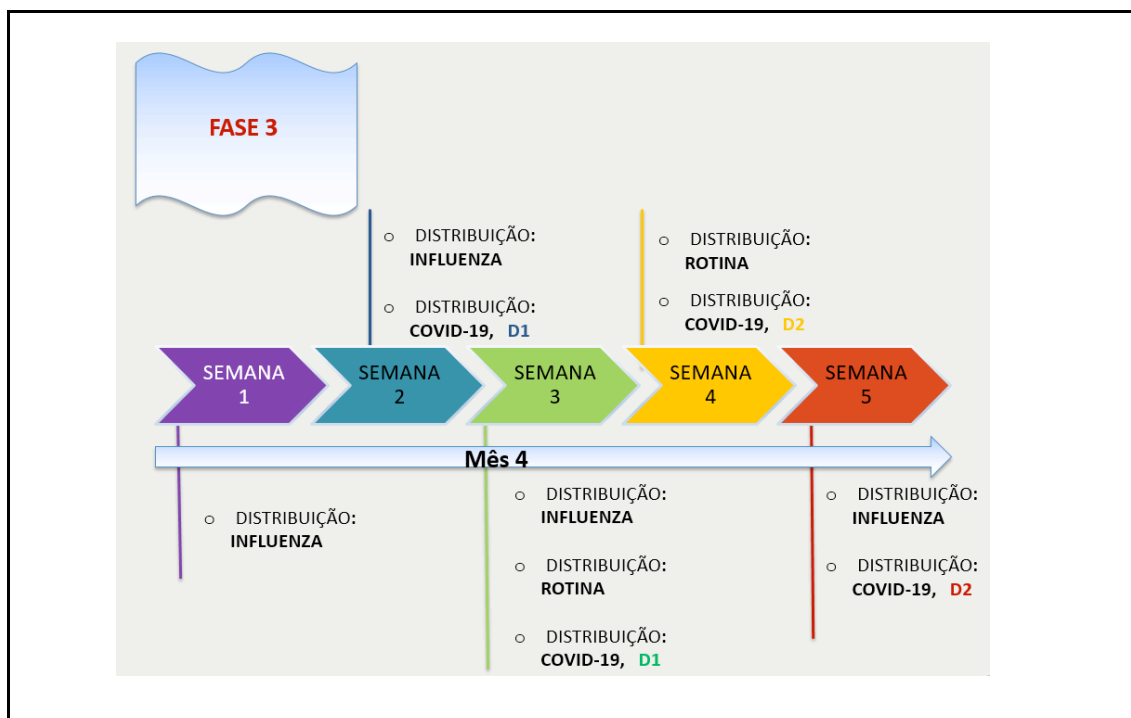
FASE 3

o DISTRIBUIÇÃO: INFLUENZA

o DISTRIBUIÇÃO: COVID-19, D1

o DISTRIBUIÇÃO: ROTINA

o DISTRIBUIÇÃO: COVID-19, D2

SEMANA 1

SEMANA 2

SEMANA 3

SEMANA 4

SEMANA 5

Mês 4

o DISTRIBUIÇÃO: INFLUENZA

o DISTRIBUIÇÃO: INFLUENZA

o DISTRIBUIÇÃO: ROTINA

o DISTRIBUIÇÃO: COVID-19, D1

o DISTRIBUIÇÃO: INFLUENZA

o DISTRIBUIÇÃO: COVID-19, D2